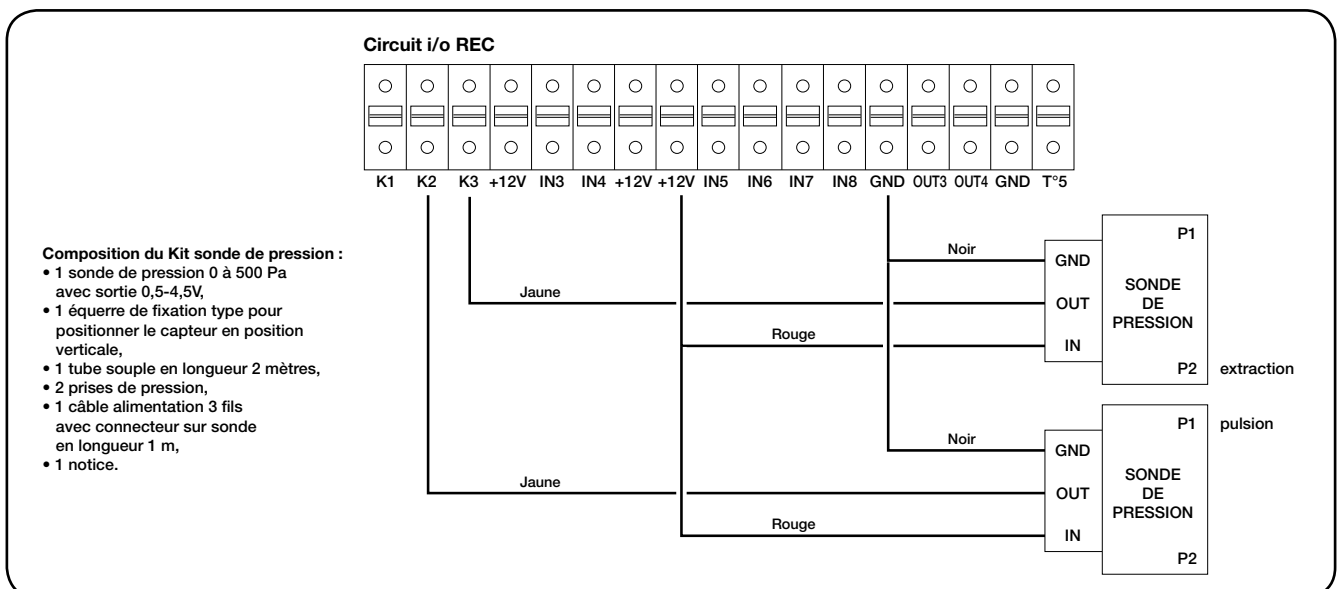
Circuit i/o REC

K1 K2 K3 +12V IN3 IN4 +12V +12V IN5 IN6 IN7 IN8 GND OUT3 OUT4 GND T°5

Composition du Kit sonde de pression :
• 1 sonde de pression 0 à 500 Pa avec sortie 0,5-4,5V,
• 1 équerre de fixation type pour positionner le capteur en position verticale,
• 1 tube souple en longueur 2 mètres,
• 2 prises de pression,
• 1 câble alimentation 3 fils avec connecteur sur sonde en longueur 1 m,
• 1 notice.

Noir
Jaune
Rouge
GND
OUT
IN
P1
SONDE DE PRESSION
P2
extraction

Noir
Jaune
Rouge
GND
OUT
IN
P1
pulsion
SONDE DE PRESSION
P2